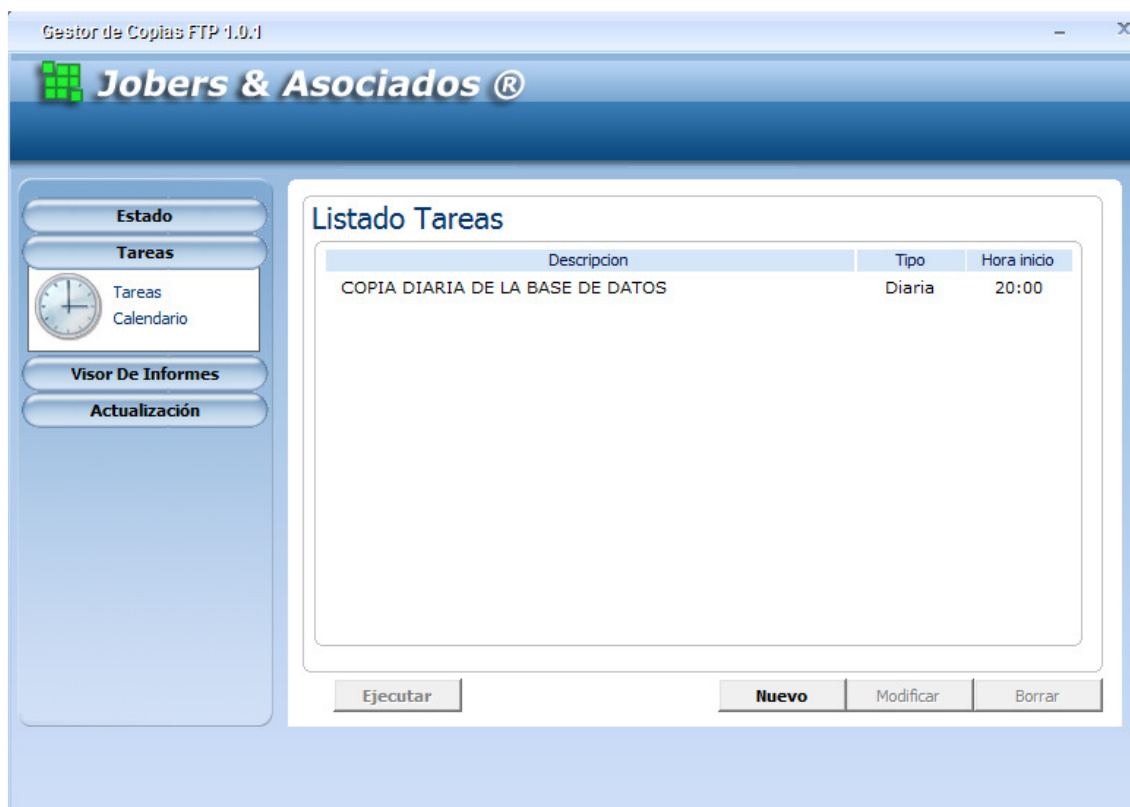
Gestor de Copias FTP 1.0.1

–

x

Jobers & Asociados ®

Estado

Tareas

Tareas

Calendario

Visor De Informes

Actualización

Listado Tareas

| Descripcion | Tipo | Hora inicio |
|---|---|---|
| COPIA DIARIA DE LA BASE DE DATOS | Diaria | 20:00 |

Ejecutar

Nuevo

Modificar

Borrar